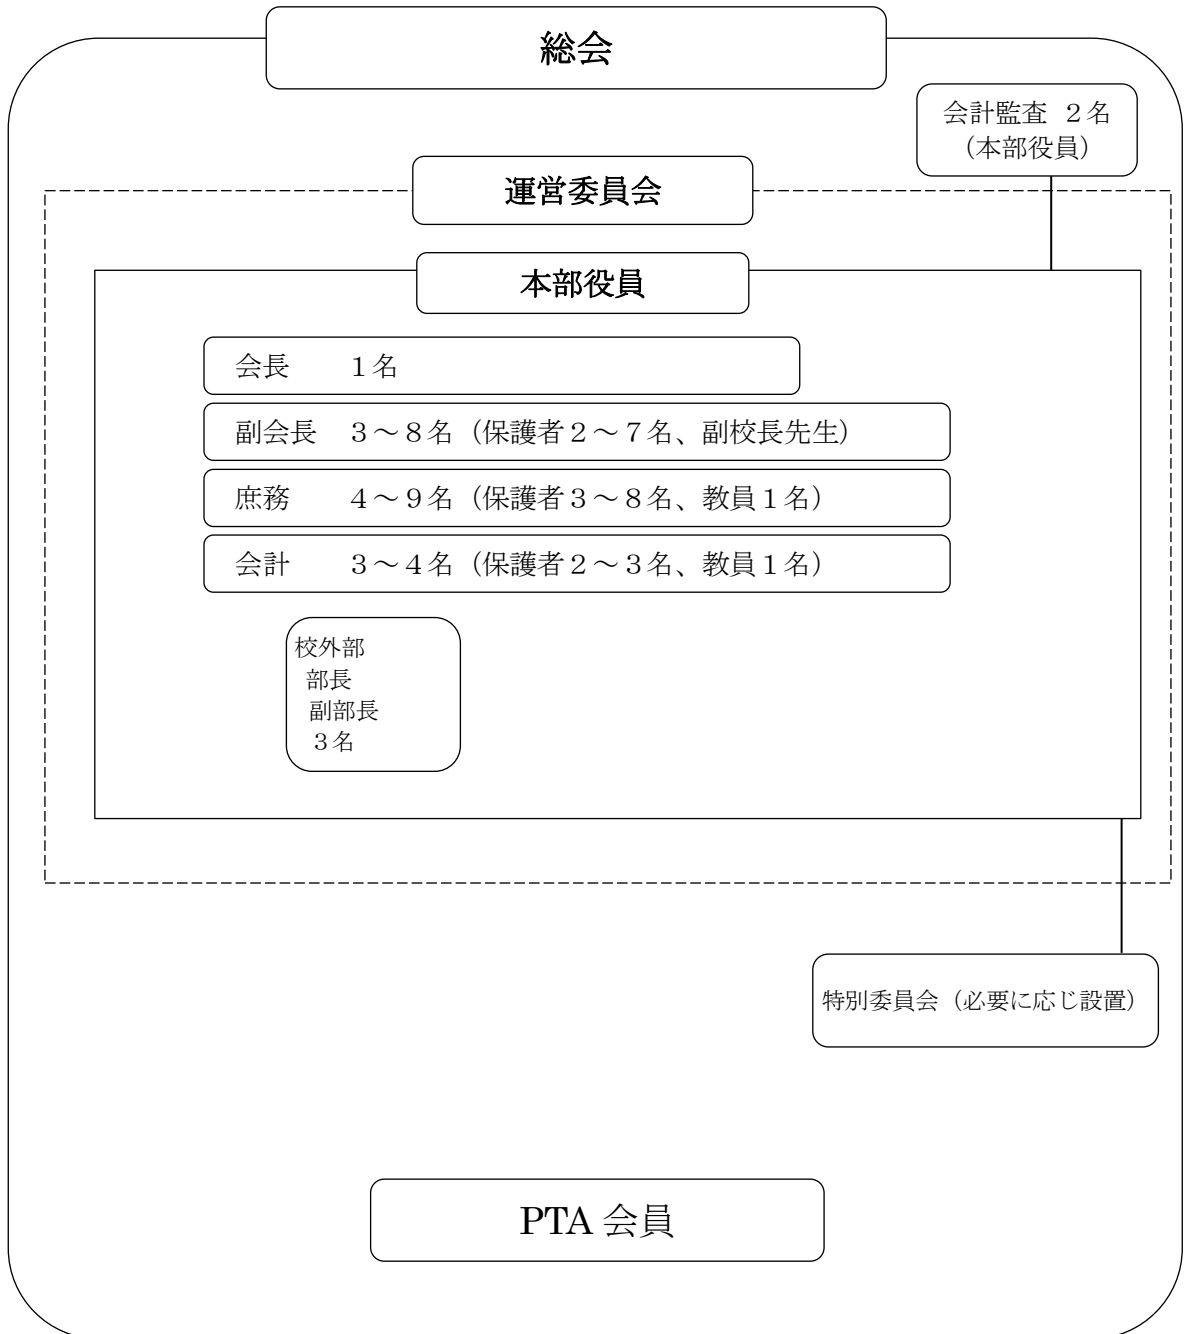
総会

会計監査 2名
（本部役員）

運営委員会

本部役員

会長　1名

副会長　3～8名（保護者2～7名、副校長先生）

庶務　4～9名（保護者3～8名、教員1名）

会計　3～4名（保護者2～3名、教員1名）

校外部
部長
副部長
3名

特別委員会（必要に応じ設置）

PTA 会員